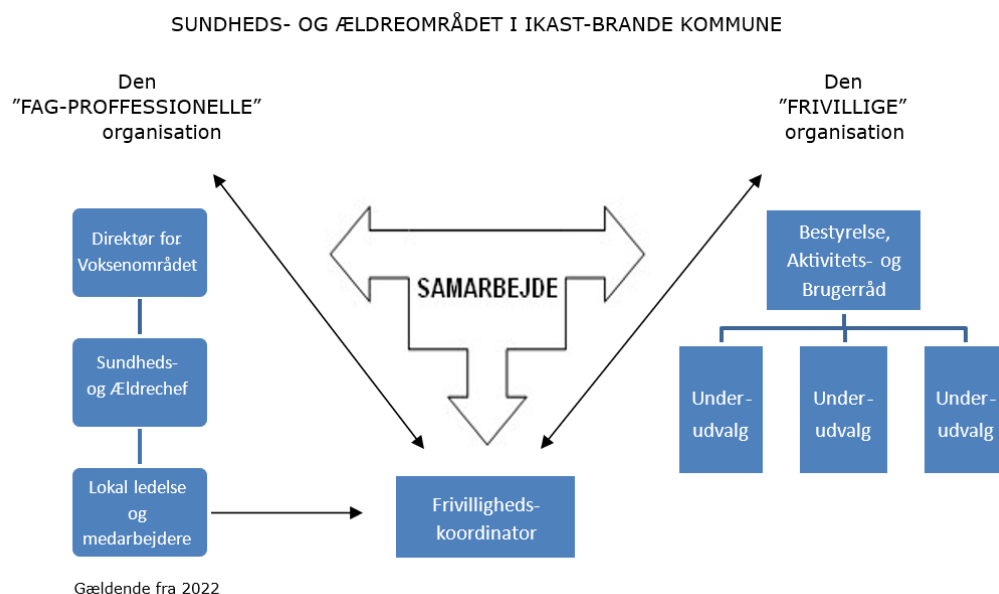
SUNDHEDS- OG ÆLDREOMRÅDET I IKAST-BRANDE KOMMUNE

Den ”FAG-PROFFESSIONELLE” organisation

Den ”FRIVILLIGE” organisation

SAMARBEJDE

Direktør for Voksenområdet

Sundheds- og Ældrechef

Lokal ledelse og medarbejdere

Frivilligheds-koordinator

Bestyrelse, Aktivitets- og Brugerråd

Under-udvalg

Under-udvalg

Under-udvalg

Gældende fra 2022